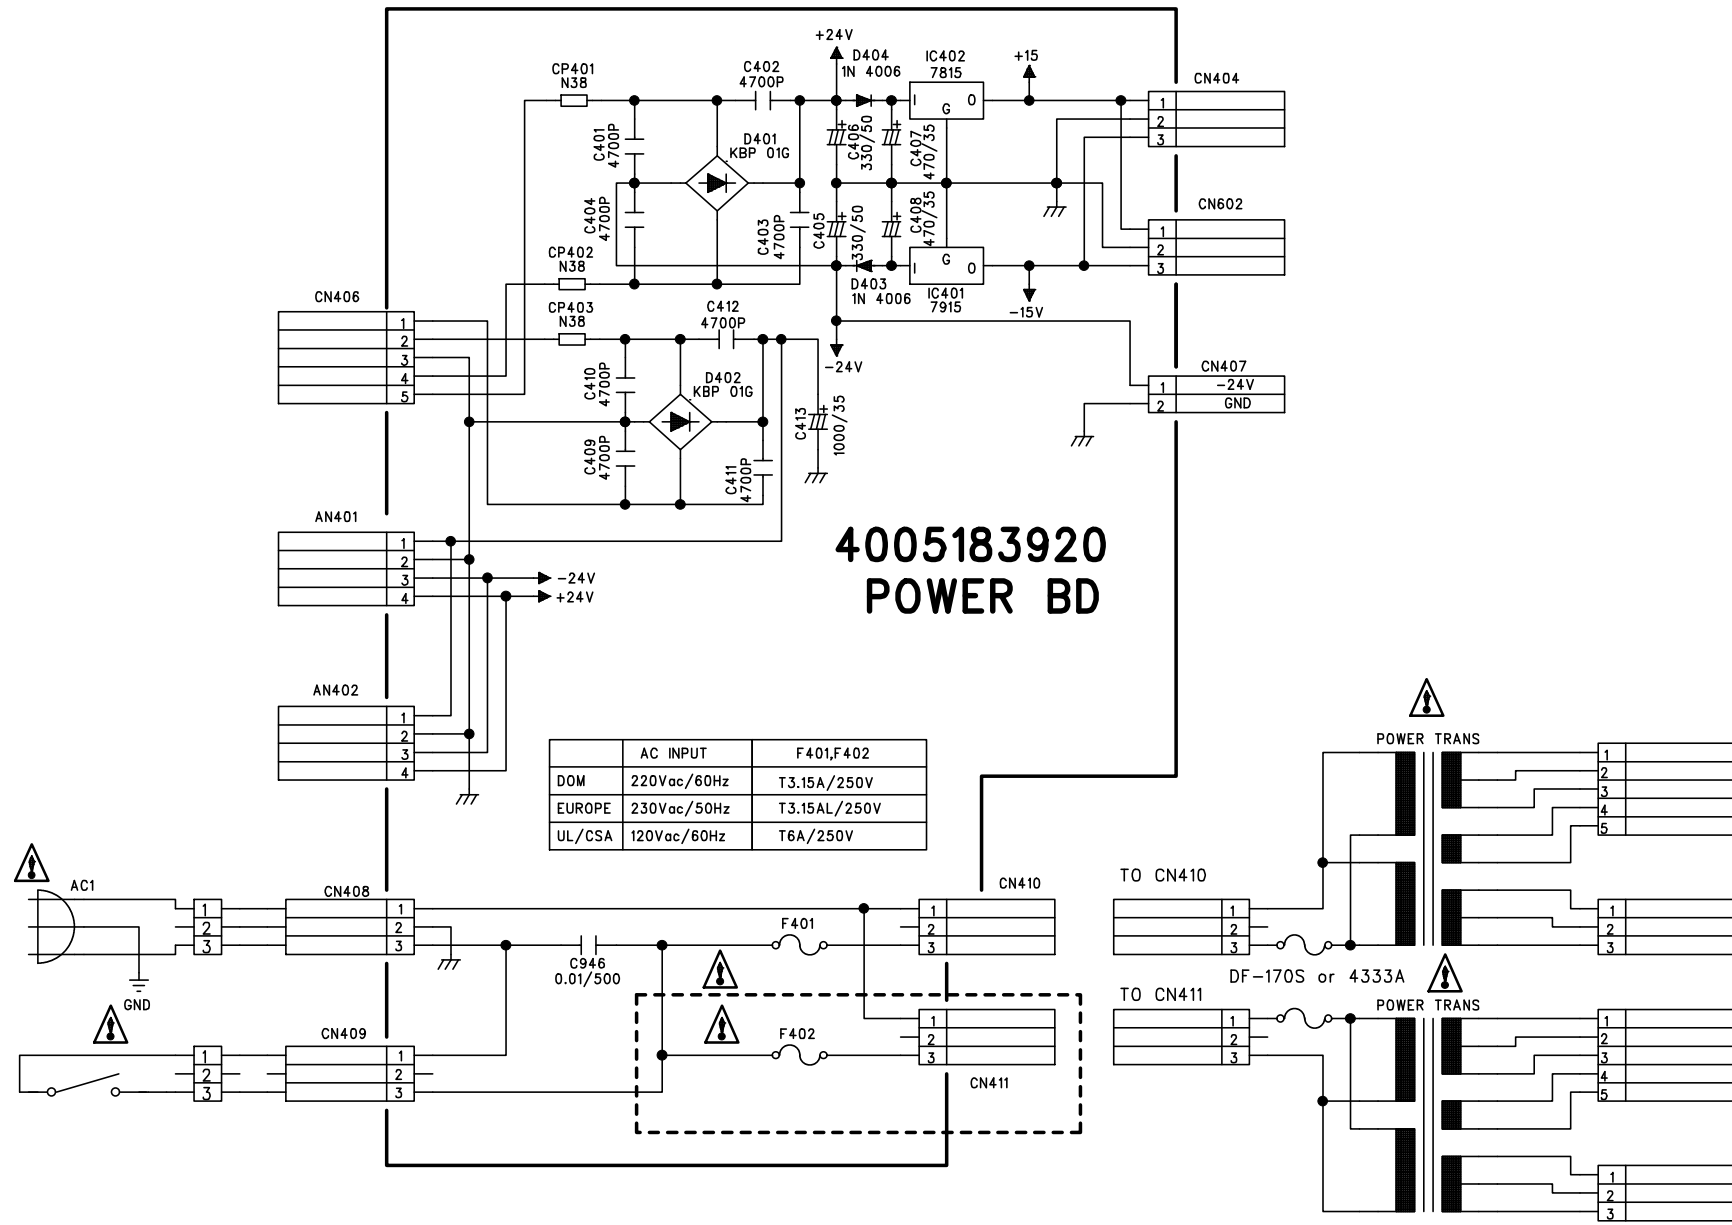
+24V
D404
1N 4006
IC402
7815
+15
CP401
N38
C402
4700P
CN404
I G O
1
2
3
C401
4700P
D401
KBP 01G
C406
330/50
C407
470/35
C404
4700P
C403
4700P
C405
330/50
C408
470/35
CN602
1
2
3
CP402
N38
D403
1N 4006
IC401
7915
-15V
CN406
CP403
N38
C412
4700P
1
2
3
4
5
C410
4700P
D402
KBP 01G
-24V
CN407
1 -24V
2 GND
C409
4700P
C413
1000/35
C411
4700P
AN401
1
2
3
4
-24V
+24V
4005183920
POWER BD
AN402
1
2
3
4

|  | AC INPUT | F401,F402 |
|---|---|---|
| DOM | 220Vac/60Hz | T3.15A/250V |
| EUROPE | 230Vac/50Hz | T3.15AL/250V |
| UL/CSA | 120Vac/60Hz | T6A/250V |

POWER TRANS
1
2
3
4
5
AC1
CN408
CN410
TO CN410
1
2
3
1
2
3
F401
1
2
3
1
2
3
GND
C946
0.01/500
DF-170S or 4333A
TO CN411
POWER TRANS
CN409
F402
1
2
3
1
2
3
1
2
3
CN411
1
2
3
1
2
3
4
5
1
2
3